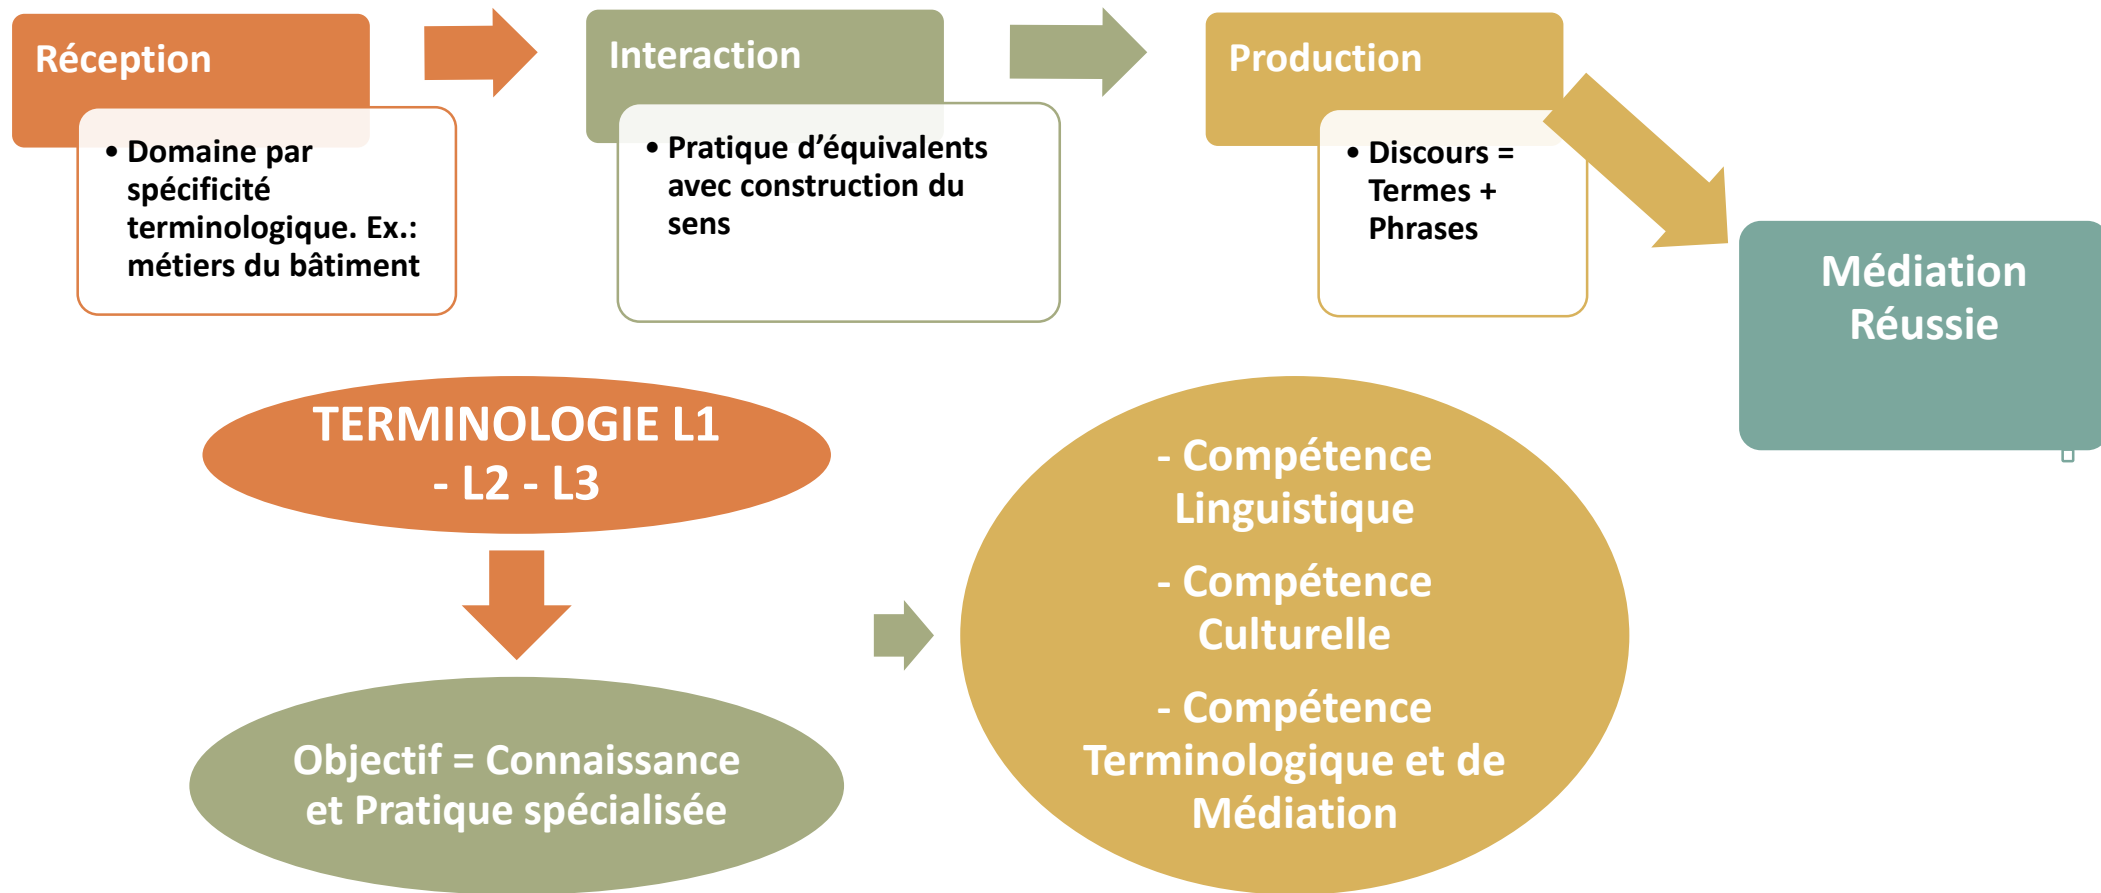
Réception

• Domaine par spécificité terminologique. Ex.: métiers du bâtiment

Interaction

• Pratique d'équivalents avec construction du sens

Production

• Discours = Termes + Phrases

Médiation Réussie

TERMINOLOGIE L1 - L2 - L3

Objectif = Connaissance et Pratique spécialisée

- Compétence Linguistique

- Compétence Culturelle

- Compétence Terminologique et de Médiation